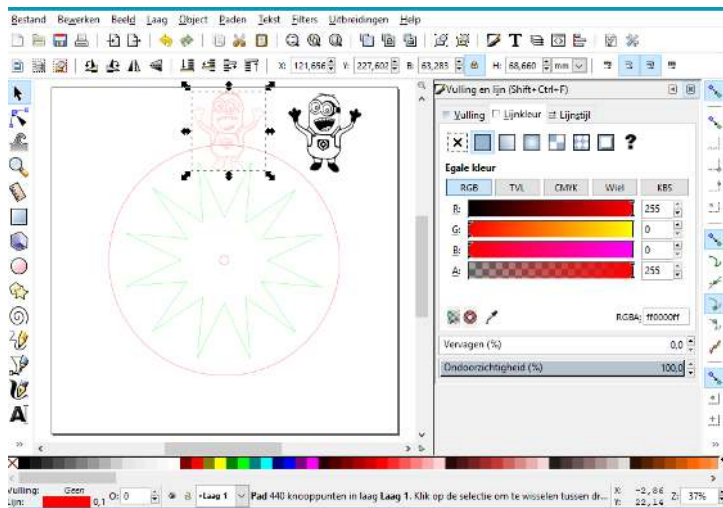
Bestand Bewerken Beeld Laag Object Paden Tekst Filters Uitbreidingen Help

X: 121,656 Y: 227,602 B: 63,283 H: 68,660 mm

Vulling en lijn (Shift+Ctrl+F)

Vulling Lijnkleur Lijnstijl

?

Egale kleur

RGB TVL CMYK Wiel KBS

R: 255
G: 0
B: 0
A: 255

RGBA: ff0000ff

Vervagen (%) 0,0

Ondoorzichtigheid (%) 100,0

A

Vulling: Geen
Lijn: 0,1
O: 0
-Laag 1
Pad 440 knooppunten in laag Laag 1. Klik op de selectie om te wisselen tussen dr...
X: -2,86
Y: 22,14
Z: 37%